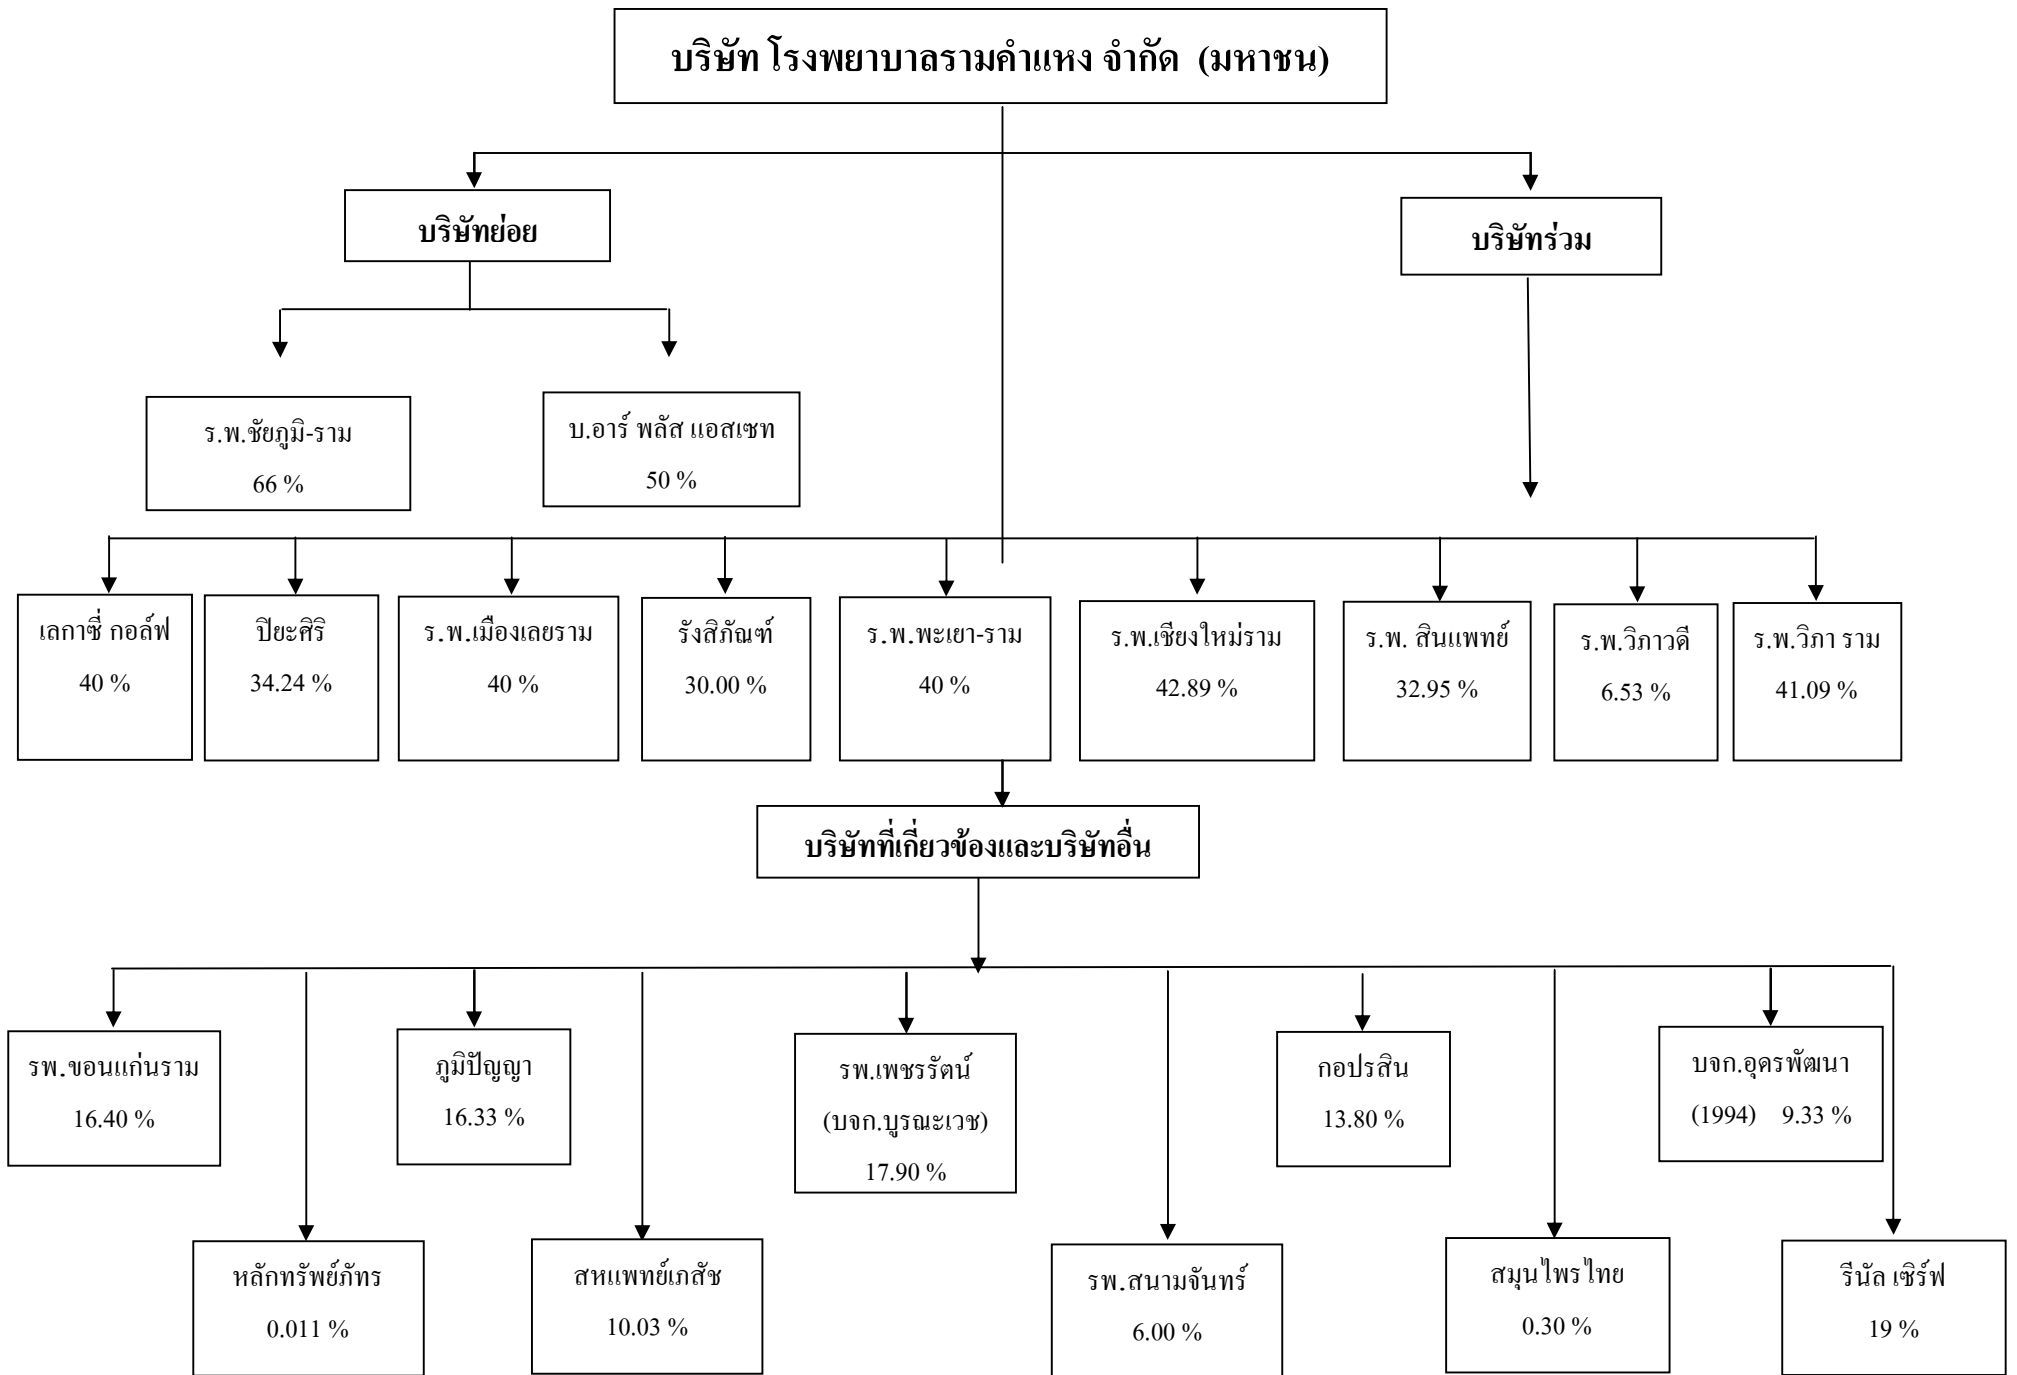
บริษัท โรงพยาบาลรามคำแหง จำกัด (มหาชน)

บริษัทย่อย

บริษัทร่วม

ร.พ.ชัยภูมิ-ราม
66 %

บ.อาร์ พลัส แอสเซท
50 %

เลกาซี่ กอล์ฟ
40 %

ปิยะศิริ
34.24 %

ร.พ.เมืองเลยราม
40 %

รังสิภัณฑ์
30.00 %

ร.พ.พะเยา-ราม
40 %

ร.พ.เชียงใหม่ราม
42.89 %

ร.พ. สินแพทย์
32.95 %

ร.พ.วิภาวดี
6.53 %

ร.พ.วิภา ราม
41.09 %

บริษัทที่เกี่ยวข้องและบริษัทอื่น

รพ.ขอนแก่นราม
16.40 %

ภูมิปัญญา
16.33 %

รพ.เพชรรัตน์
(บจก.บูรณะเวช)
17.90 %

กอปรสิน
13.80 %

บจก.อุดรพัฒนา
(1994) 9.33 %

หลักทรัพย์ภัทร
0.011 %

สหแพทย์เภสัช
10.03 %

รพ.สนามจันทร์
6.00 %

สมุนไพรไทย
0.30 %

รีนัล เซิร์ฟ
19 %